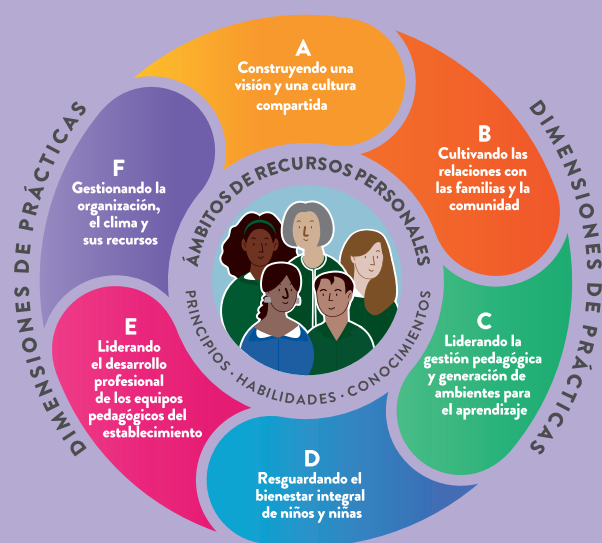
A
Construyendo una visión y una cultura compartida

B
Cultivando las relaciones con las familias y la comunidad

C
Liderando la gestión pedagógica y generación de ambientes para el aprendizaje

D
Resguardando el bienestar integral de niños y niñas

E
Liderando el desarrollo profesional de los equipos pedagógicos del establecimiento

F
Gestionando la organización, el clima y sus recursos

DIMENSIONES DE PRÁCTICAS

DIMENSIONES DE PRÁCTICAS

ÁMBITOS DE RECURSOS PERSONALES

PRINCIPIOS · HABILIDADES · CONOCIMIENTOS